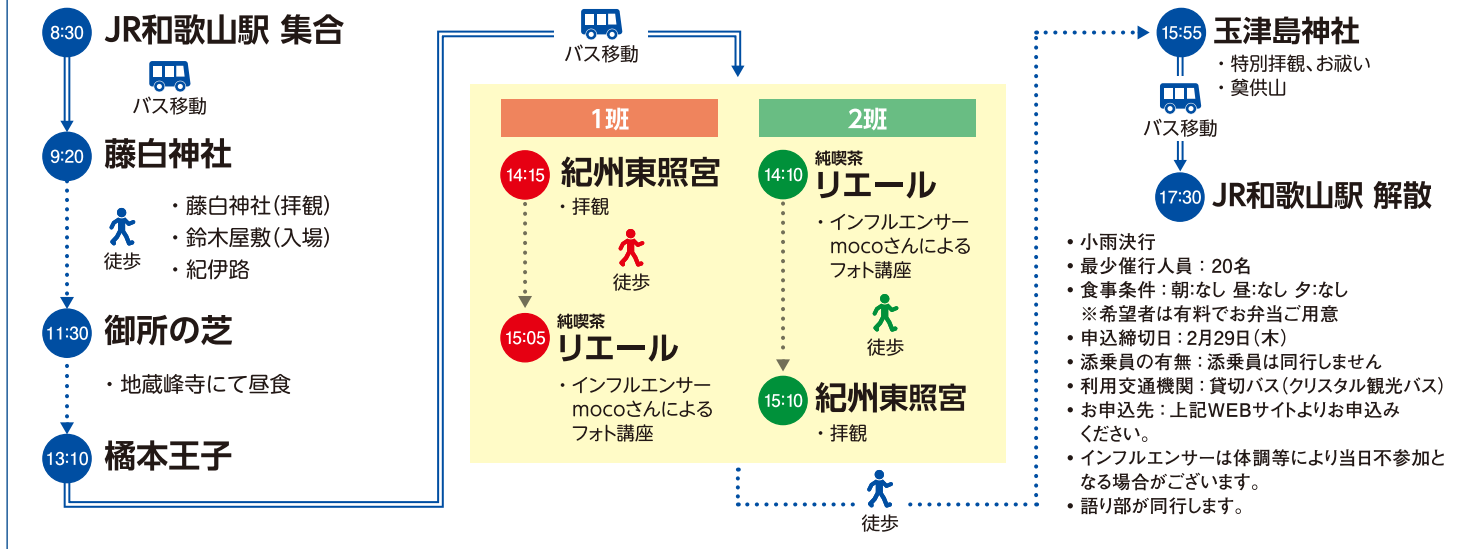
8:30 JR和歌山駅 集合

バス移動

9:20 藤白神社

徒歩

・藤白神社（拝観）
・鈴木屋敷（入場）
・紀伊路

11:30 御所の芝

・地蔵峰寺にて昼食

13:10 橘本王子

バス移動

1班

14:15 紀州東照宮
・拝観

徒歩

15:05 純喫茶 リエール
・インフルエンサーmocoさんによるフォト講座

2班

14:10 純喫茶 リエール
・インフルエンサーmocoさんによるフォト講座

徒歩

15:10 紀州東照宮
・拝観

徒歩

15:55 玉津島神社
・特別拝観、お祓い
・奠供山

バス移動

17:30 JR和歌山駅 解散

• 小雨決行
• 最少催行人員：20名
• 食事条件：朝:なし 昼:なし 夕:なし
※希望者は有料でお弁当ご用意
• 申込締切日：2月29日（木）
• 添乗員の有無：添乗員は同行しません
• 利用交通機関：貸切バス（クリスタル観光バス）
• お申込先：上記WEBサイトよりお申込みください。
• インフルエンサーは体調等により当日不参加となる場合がございます。
• 語り部が同行します。